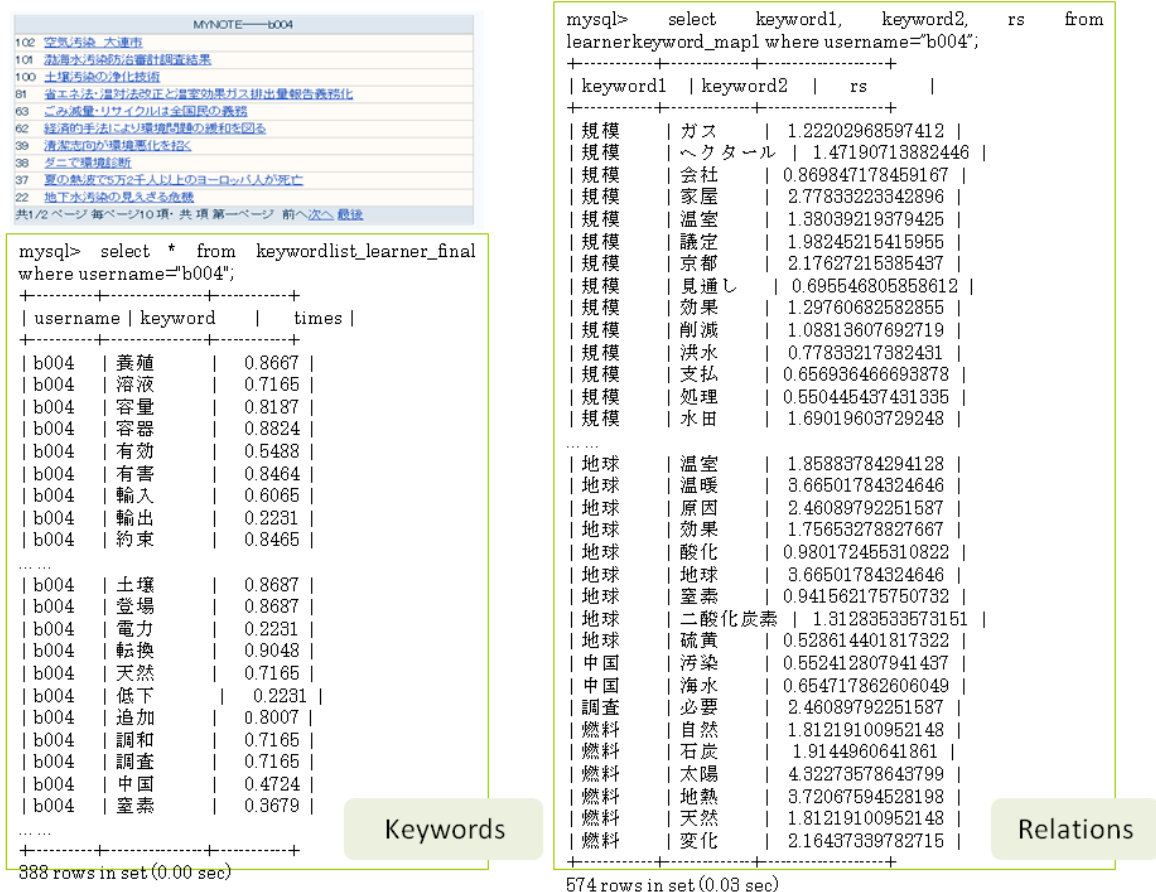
MYNOTE——b004

102 空気汚染 大連市
101 渤海水汚染防治審計調査結果
100 土壌汚染の浄化技術
81 省エネ法・温対法改正と温室効果ガス排出量報告義務化
63 ごみ減量・リサイクルは全国民の義務
62 経済的手法により環境問題の緩和を図る
39 清潔志向が環境悪化を招く
38 ダニで環境診断
37 夏の熱波で5万2千人以上のヨーロッパ人が死亡
22 地下水汚染の見えざる危機
共1/2 ページ 每ページ10項・共 項 第一ページ 前へ次へ 最後

mysql> select * from keywordlist_learner_final where username="b004";

| username | keyword | times |
|---|---|---|
| b004 | 養殖 | 0.8667 |
| b004 | 溶液 | 0.7165 |
| b004 | 容量 | 0.8187 |
| b004 | 容器 | 0.8824 |
| b004 | 有効 | 0.5488 |
| b004 | 有害 | 0.8464 |
| b004 | 輸入 | 0.6065 |
| b004 | 輸出 | 0.2231 |
| b004 | 約束 | 0.8465 |
| … … | | |
| b004 | 土壌 | 0.8687 |
| b004 | 登場 | 0.8687 |
| b004 | 電力 | 0.2231 |
| b004 | 転換 | 0.9048 |
| b004 | 天然 | 0.7165 |
| b004 | 低下 | 0.2231 |
| b004 | 追加 | 0.8007 |
| b004 | 調和 | 0.7165 |
| b004 | 調査 | 0.7165 |
| b004 | 中国 | 0.4724 |
| b004 | 窒素 | 0.3679 |
| … … | | |

388 rows in set (0.00 sec)

Keywords

mysql> select keyword1, keyword2, rs from learnerkeyword_map1 where username="b004";

| keyword1 | keyword2 | rs |
|---|---|---|
| 規模 | ガス | 1.22202968597412 |
| 規模 | ヘクタール | 1.47190713882446 |
| 規模 | 会社 | 0.869847178459167 |
| 規模 | 家屋 | 2.77833223342896 |
| 規模 | 温室 | 1.38039219379425 |
| 規模 | 議定 | 1.98245215415955 |
| 規模 | 京都 | 2.17627215385437 |
| 規模 | 見通し | 0.695546805858612 |
| 規模 | 効果 | 1.29760682582855 |
| 規模 | 削減 | 1.08813607692719 |
| 規模 | 洪水 | 0.77833217382431 |
| 規模 | 支払 | 0.656936466693878 |
| 規模 | 処理 | 0.550445437431335 |
| 規模 | 水田 | 1.69019603729248 |
| … … | | |
| 地球 | 温室 | 1.85883784294128 |
| 地球 | 温暖 | 3.66501784324646 |
| 地球 | 原因 | 2.46089792251587 |
| 地球 | 効果 | 1.75653278827667 |
| 地球 | 酸化 | 0.980172455310822 |
| 地球 | 地球 | 3.66501784324646 |
| 地球 | 窒素 | 0.941562175750732 |
| 地球 | 二酸化炭素 | 1.31283533573151 |
| 地球 | 硫黄 | 0.528614401817322 |
| 中国 | 汚染 | 0.552412807941437 |
| 中国 | 海水 | 0.654717862606049 |
| 調査 | 必要 | 2.46089792251587 |
| 燃料 | 自然 | 1.81219100952148 |
| 燃料 | 石炭 | 1.9144960641861 |
| 燃料 | 太陽 | 4.32273578643799 |
| 燃料 | 地熱 | 3.72067594528198 |
| 燃料 | 天然 | 1.81219100952148 |
| 燃料 | 変化 | 2.16437339782715 |

574 rows in set (0.03 sec)

Relations